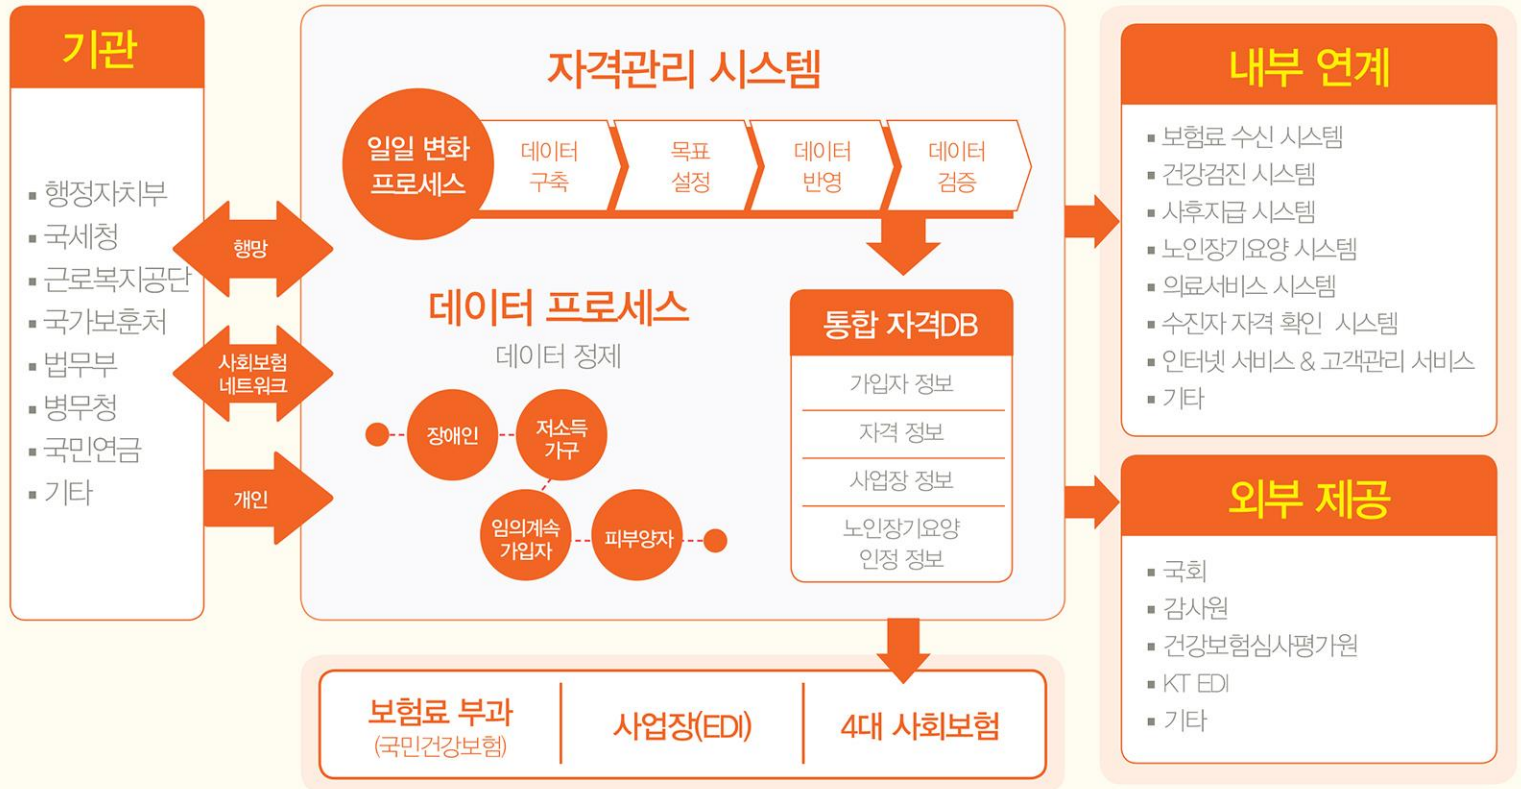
기관

▪ 행정자치부
▪ 국세청
▪ 근로복지공단
▪ 국가보훈처
▪ 법무부
▪ 병무청
▪ 국민연금
▪ 기타

행망

사회보험 네트워크

개인

자격관리 시스템

일일 변화 프로세스

데이터 구축

목표 설정

데이터 반영

데이터 검증

데이터 프로세스

데이터 정제

장애인

저소득 가구

임의계속 가입자

피부양자

통합 자격DB

| 가입자 정보 |
|---|
| 자격 정보 |
| 사업장 정보 |
| 노인장기요양 인정 정보 |

보험료 부과 (국민건강보험)

사업장(EDI)

4대 사회보험

내부 연계

▪ 보험료 수신 시스템
▪ 건강검진 시스템
▪ 사후지급 시스템
▪ 노인장기요양 시스템
▪ 의료서비스 시스템
▪ 수진자 자격 확인 시스템
▪ 인터넷 서비스 & 고객관리 서비스
▪ 기타

외부 제공

▪ 국회
▪ 감사원
▪ 건강보험심사평가원
▪ KT EDI
▪ 기타